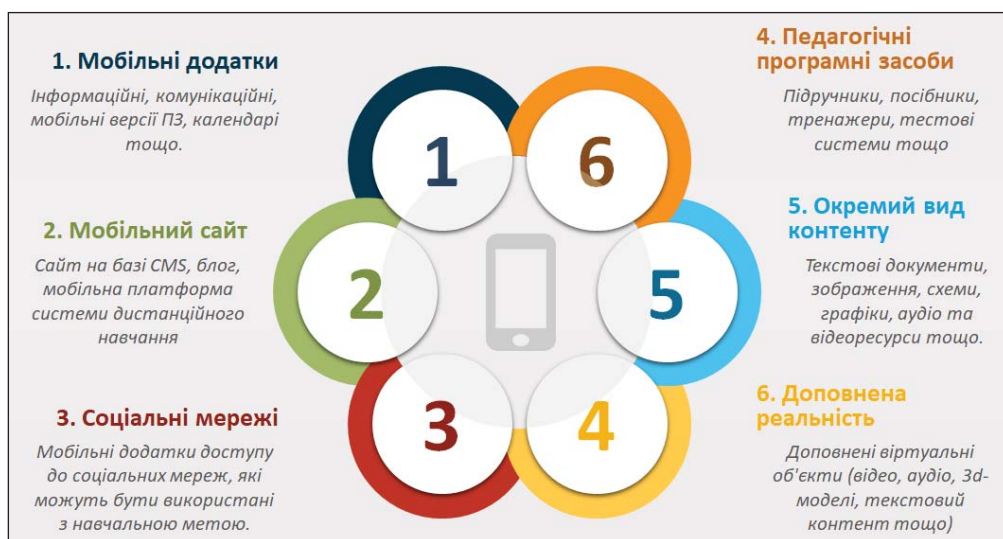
1. Мобільні додатки

Інформаційні, комунікаційні, мобільні версії ПЗ, календарі тощо.

2. Мобільний сайт

Сайт на базі CMS, блог, мобільна платформа системи дистанційного навчання

3. Соціальні мережі

Мобільні додатки доступу до соціальних мереж, які можуть бути використані з навчальною метою.

1

6

2

5

3

4

4. Педагогічні програмні засоби

Підручники, посібники, тренажери, тестові системи тощо

5. Окремий вид контенту

Текстові документи, зображення, схеми, графіки, аудіо та відеоресурси тощо.

6. Доповнена реальність

Доповнені віртуальні об'єкти (відео, аудіо, 3d-моделі, текстовий контент тощо)